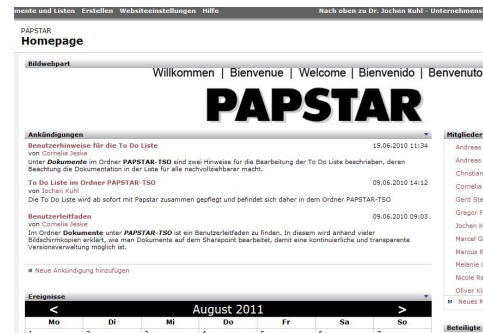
mente und Listen   Erstellen   Websiteeinstellungen   Hilfe   Nach oben zu Dr. Jochen Kuhl - Unternehmens

PAPSTAR
Homepage

Bildwebpart

Willkommen | Bienvenue | Welcome | Bienvenido | Benvenuto

PAPSTAR

Ankündigungen

Benutzerhinweise für die To Do Liste
15.06.2010 11:34
von Cornelia Jeske
Unter Dokumente im Ordner PAPSTAR-TSO sind zwei Hinweise für die Bearbeitung der To Do Liste beschrieben, deren Beachtung die Dokumentation in der Liste für alle nachvollziehbarer macht.

To Do Liste im Ordner PAPSTAR-TSO
09.06.2010 14:12
von Jochen Kuhl
Die To Do Liste wird ab sofort mit Papstar zusammen gepflegt und befindet sich daher in dem Ordner PAPSTAR-TSO

Benutzerleitfaden
09.06.2010 09:03
von Cornelia Jeske
Im Ordner Dokumente unter PAPSTAR-TSO ist ein Benutzerleitfaden zu finden. In diesem wird anhand vieler Bildschirmkopien erklärt, wie man Dokumente auf dem Sharepoint bearbeitet, damit eine kontinuierliche und transparente Versionsverwaltung möglich ist.

Neue Ankündigung hinzufügen

Ereignisse

<   August 2011   >

| Mo | Di | Mi | Do | Fr | Sa | So |
|---|---|---|---|---|---|---|

Mitglieder
Andreas
Andreas
Christian
Cornelia
Gerd Ste
Gregor F
Jochen K
Marcel G
Marcus R
Melanie
Nicole Re
Oliver Ki
Neues M

Beteiligte